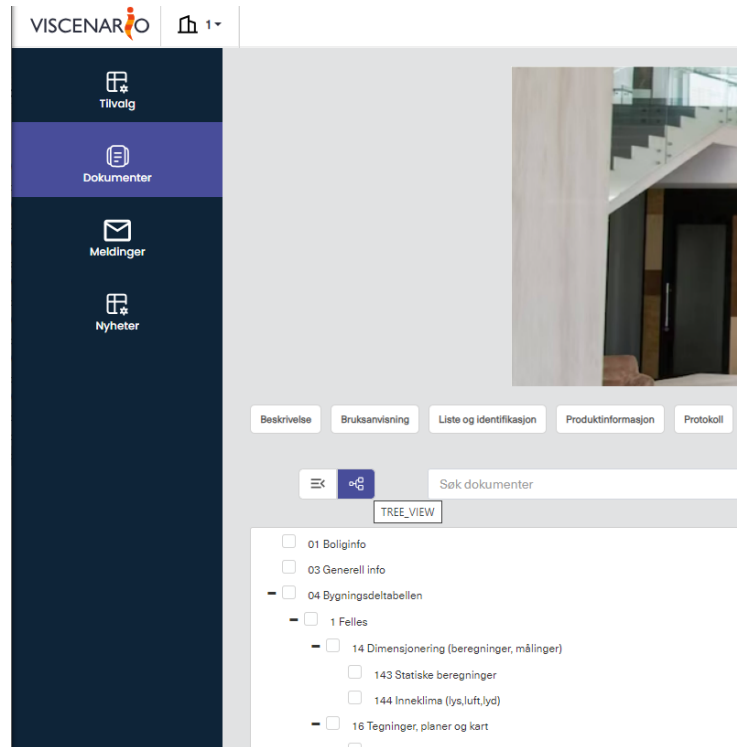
VISCENARIO 1

Tilvalg

Dokumenter

Meldinger

Nyheter

Beskrivelse Bruksanvisning Liste og identifikasjon Produktinformasjon Protokoll

Søk dokumenter

TREE_VIEW

01 Boliginfo

03 Generell info

04 Bygningsdeltabellen

1 Felles

14 Dimensjonering (beregninger, målinger)

143 Statiske beregninger

144 Inneklima (lys,luft,lyd)

16 Tegninger, planer og kart